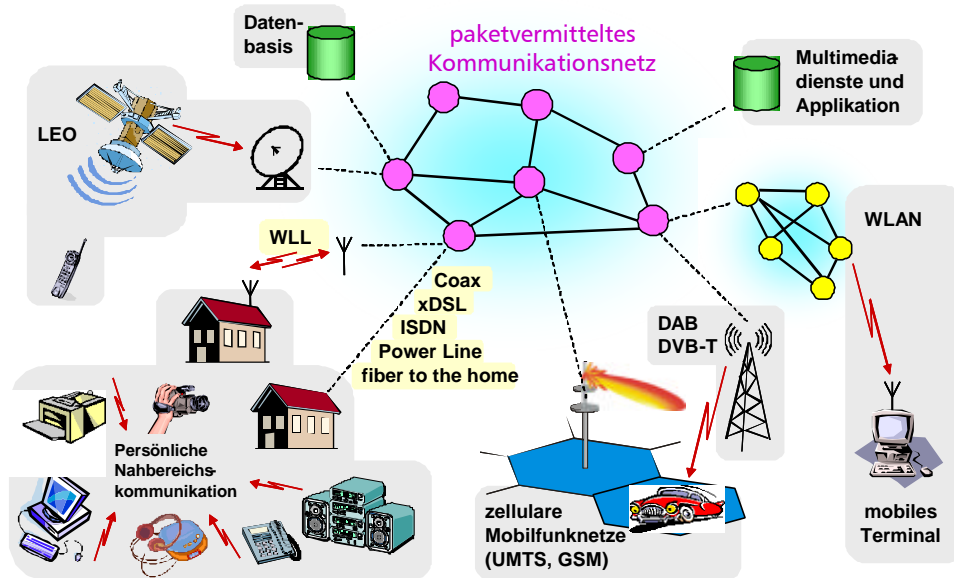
Datenbasis

paketvermitteltes Kommunikationsnetz

Multimediadienste und Applikation

LEO

WLL

WLAN

Coax
xDSL
ISDN
Power Line
fiber to the home

DAB
DVB-T

Persönliche Nahbereichskommunikation

zellulare Mobilfunknetze (UMTS, GSM)

mobiles Terminal